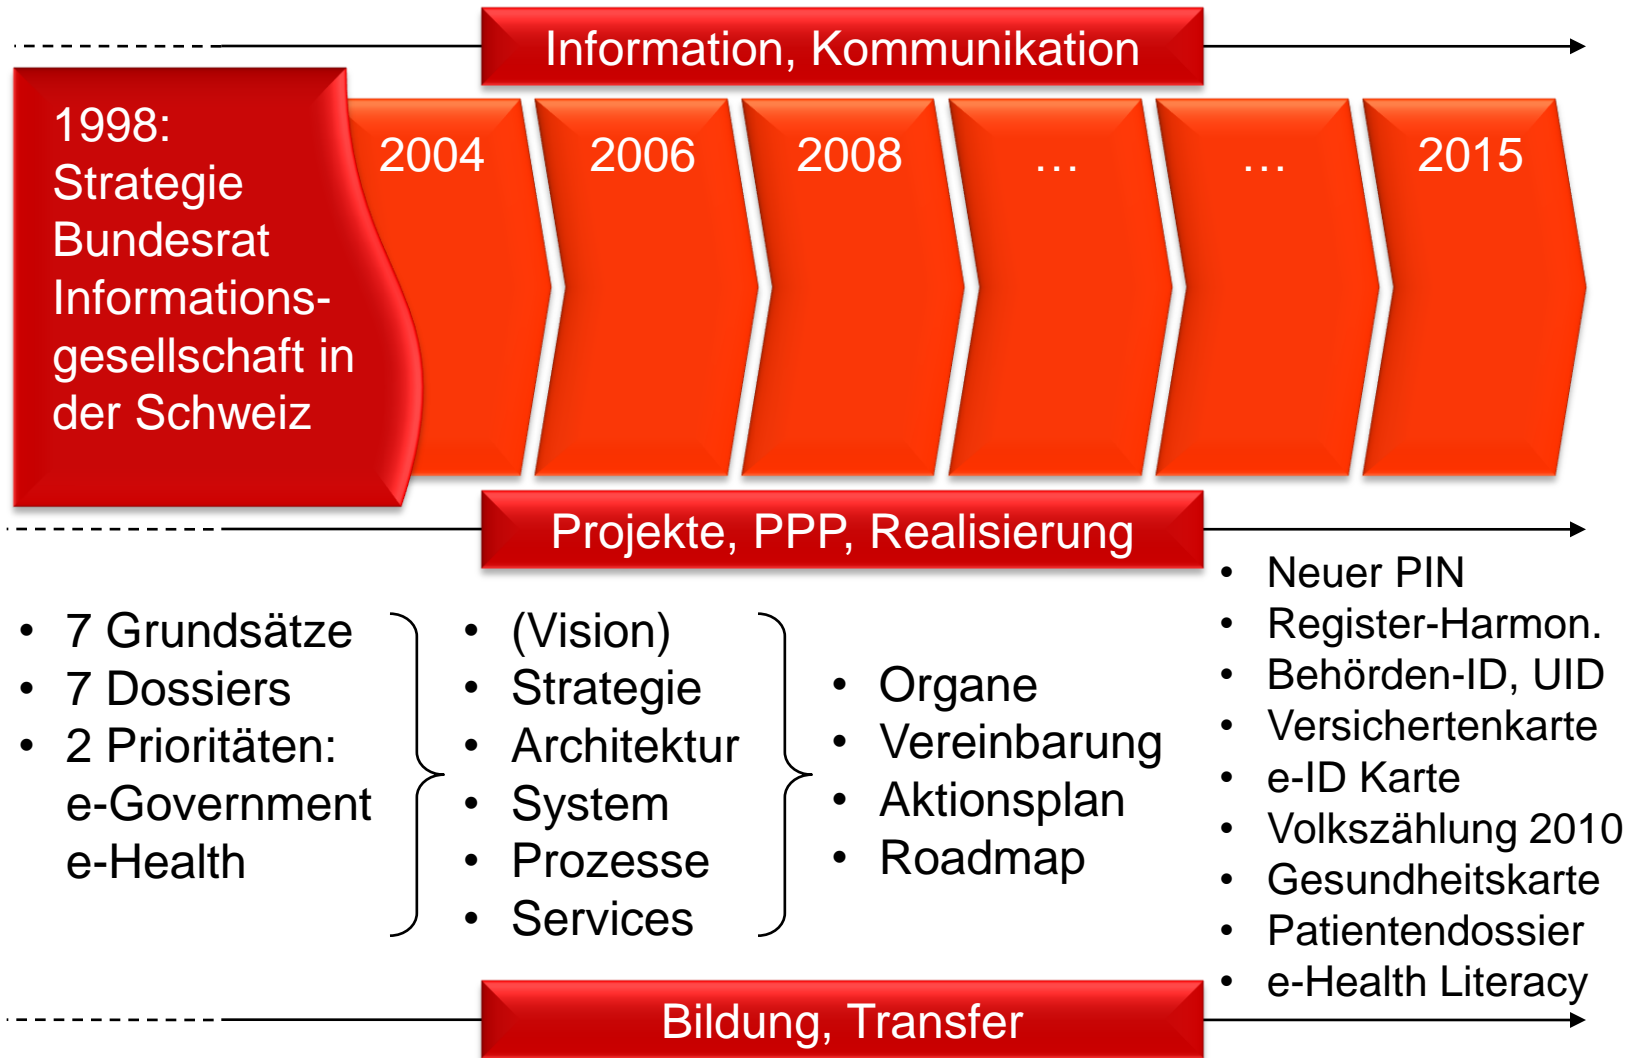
Information, Kommunikation

1998: Strategie Bundesrat Informationsgesellschaft in der Schweiz

2004

2006

2008

…

…

2015

Projekte, PPP, Realisierung

- 7 Grundsätze
- 7 Dossiers
- 2 Prioritäten: e-Government e-Health

- (Vision)
- Strategie
- Architektur
- System
- Prozesse
- Services

- Organe
- Vereinbarung
- Aktionsplan
- Roadmap

- Neuer PIN
- Register-Harmon.
- Behörden-ID, UID
- Versichertenkarte
- e-ID Karte
- Volkszählung 2010
- Gesundheitskarte
- Patientendossier
- e-Health Literacy

Bildung, Transfer